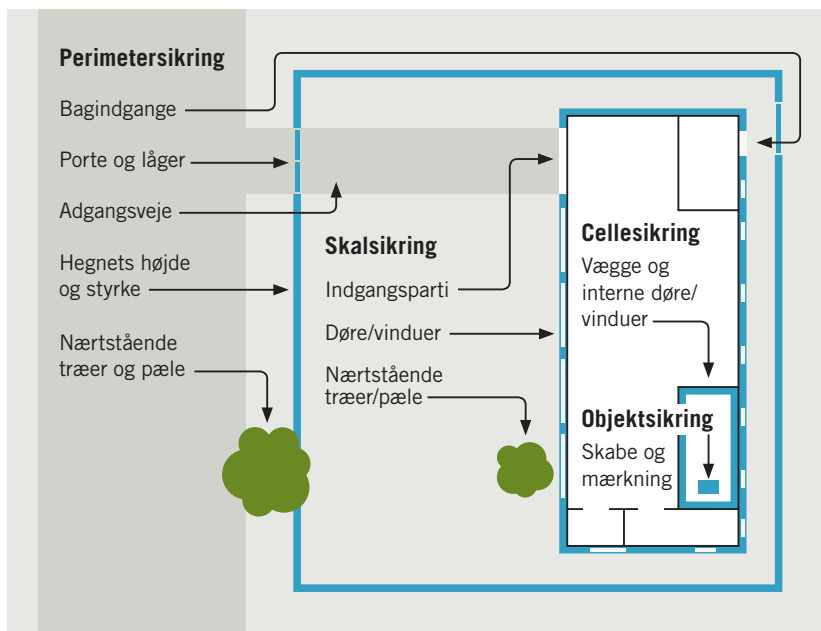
Perimetersikring

Bagindgange

Porte og låger

Adgangsveje

Hegnets højde og styrke

Nærtstående træer og pæle

Skalsikring

Indgangsparti

Døre/vinduer

Nærtstående træer/pæle

Cellesikring

Vægge og interne døre/vinduer

Objektsikring

Skabe og mærkning